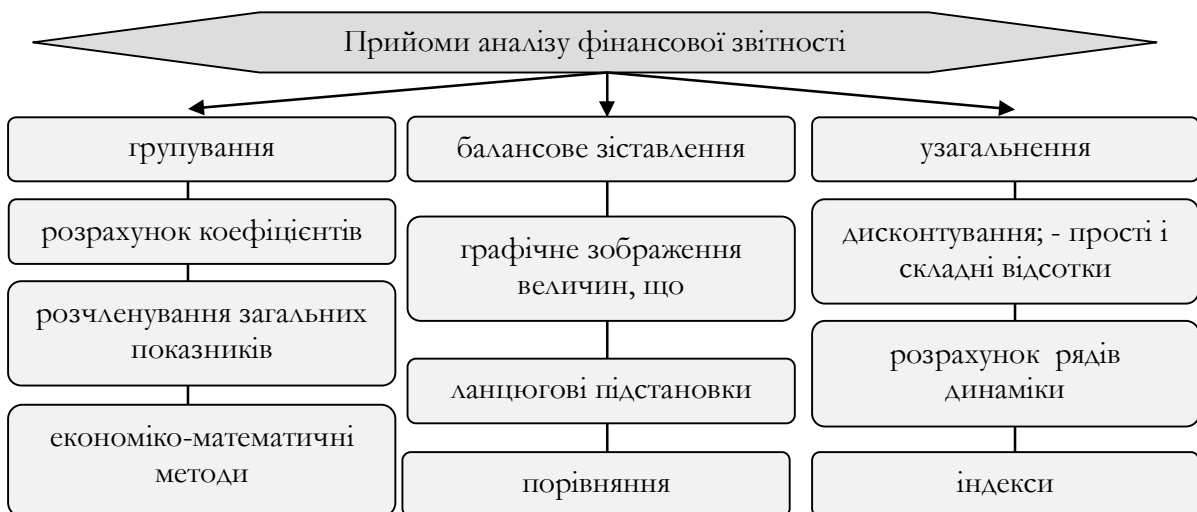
Прийоми аналізу фінансової звітності

групування

розрахунок коефіцієнтів

розчленування загальних показників

економіко-математичні методи

балансове зіставлення

графічне зображення величин, що

ланцюгові підстановки

порівняння

узагальнення

дисконтування; - прості і складні відсотки

розрахунок рядів динаміки

індекси